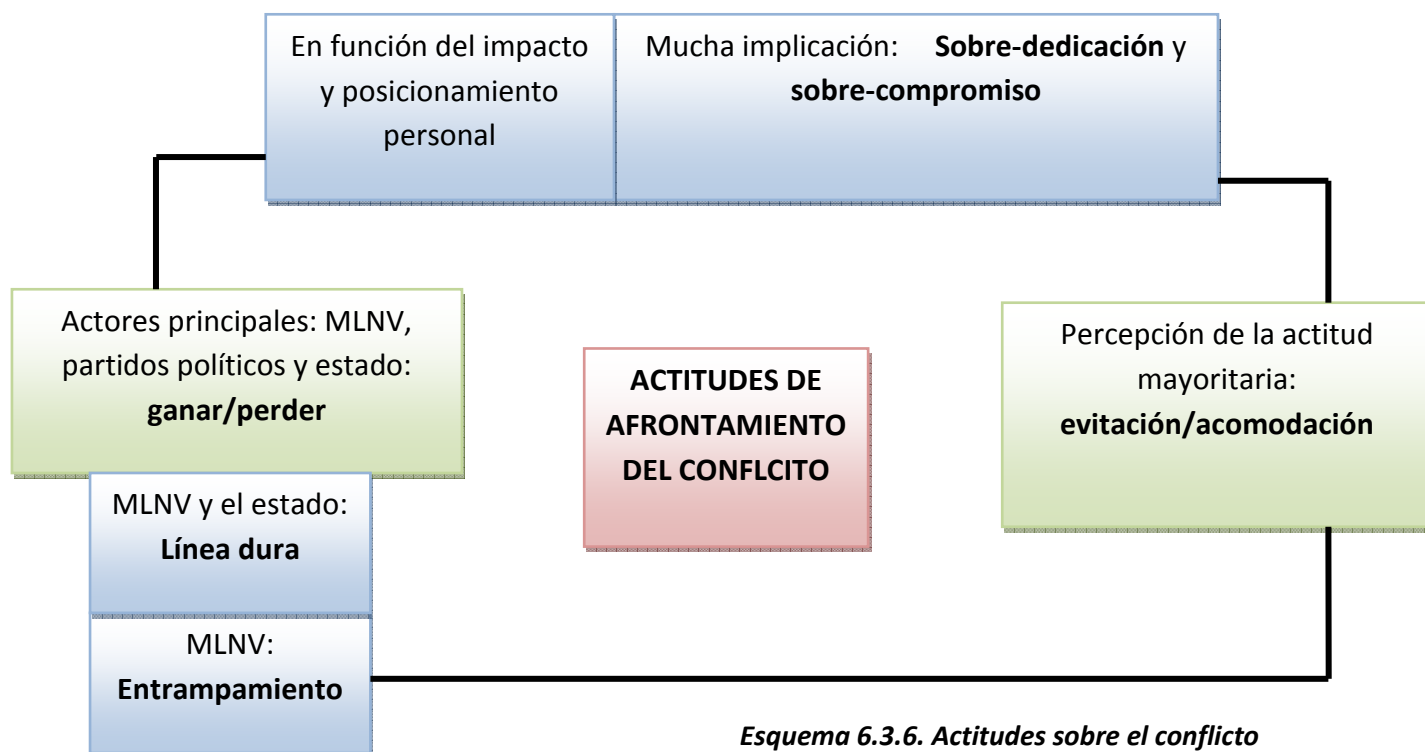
En función del impacto y posicionamiento personal

Mucha implicación: **Sobre-dedicación** y **sobre-compromiso**

Actores principales: MLNV, partidos políticos y estado: **ganar/perder**

**ACTITUDES DE AFRONTAMIENTO DEL CONFLCITO**

Percepción de la actitud mayoritaria: **evitación/acomodación**

MLNV y el estado: **Línea dura**

MLNV: **Entrampamiento**

*Esquema 6.3.6. Actitudes sobre el conflicto*